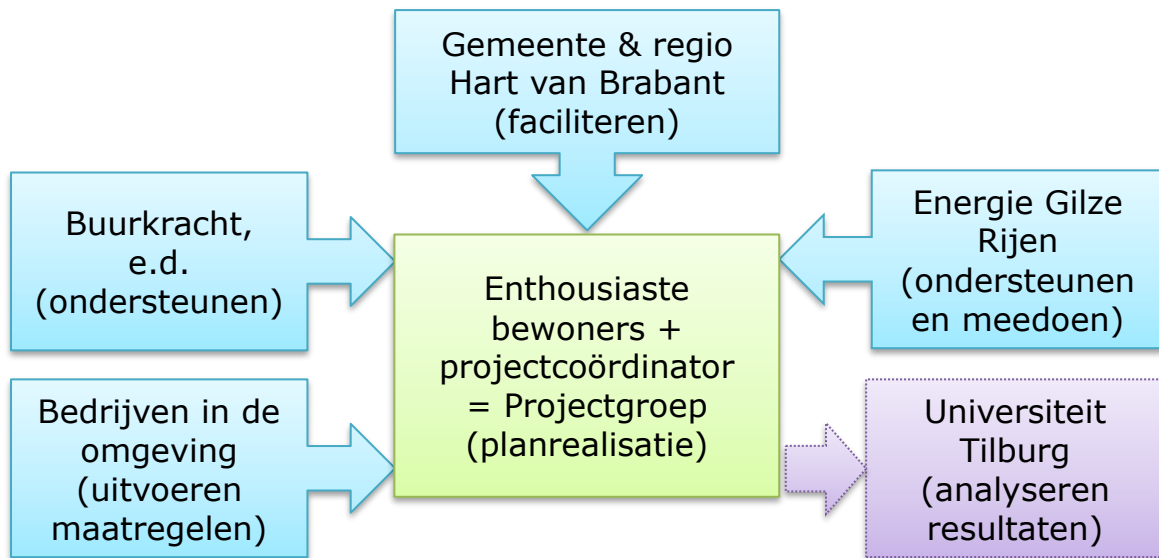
Gemeente & regio Hart van Brabant (faciliteren)

Buurkracht, e.d. (ondersteunen)

Energie Gilze Rijen (ondersteunen en meedoen)

Enthousiaste bewoners + projectcoördinator = Projectgroep (planrealisatie)

Bedrijven in de omgeving (uitvoeren maatregelen)

Universiteit Tilburg (analyseren resultaten)